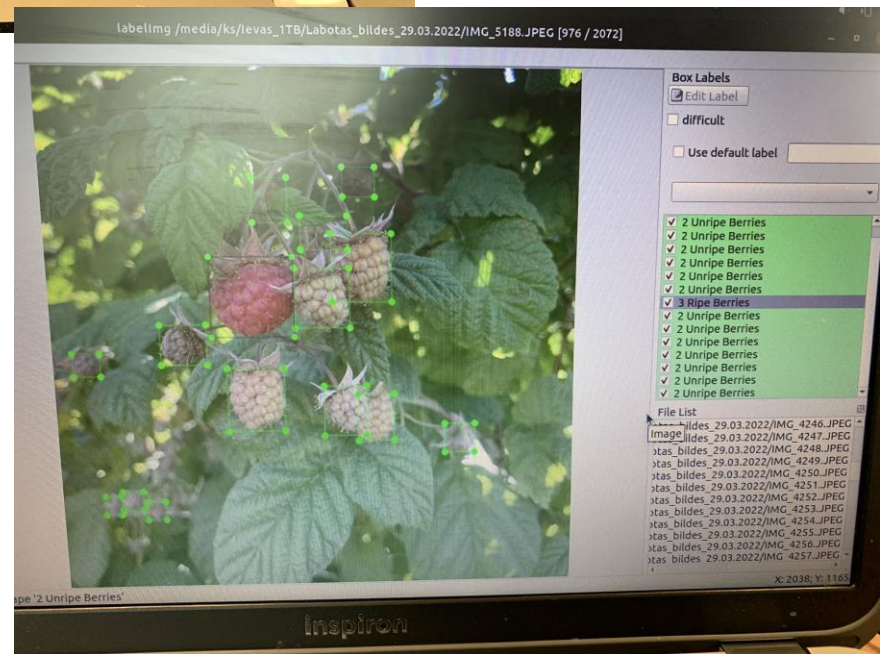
labelImg /media/ks/Ievas_1TB/Labotas_bildes_29.03.2022/IMG_5188.JPEG [976 / 2072]

Box Labels

Edit Label

difficult

Use default label

2 Unripe Berries
2 Unripe Berries
2 Unripe Berries
2 Unripe Berries
2 Unripe Berries
2 Unripe Berries
3 Ripe Berries
2 Unripe Berries
2 Unripe Berries
2 Unripe Berries
2 Unripe Berries
2 Unripe Berries
2 Unripe Berries
2 Unripe Berries

File List

Image

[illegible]bildes_29.03.2022/IMG_4246.JPEG
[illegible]bildes_29.03.2022/IMG_4247.JPEG
otas_bildes_29.03.2022/IMG_4248.JPEG
otas_bildes_29.03.2022/IMG_4249.JPEG
otas_bildes_29.03.2022/IMG_4250.JPEG
otas_bildes_29.03.2022/IMG_4251.JPEG
otas_bildes_29.03.2022/IMG_4252.JPEG
otas_bildes_29.03.2022/IMG_4253.JPEG
otas_bildes_29.03.2022/IMG_4254.JPEG
tas_bildes_29.03.2022/IMG_4255.JPEG
tas_bildes_29.03.2022/IMG_4256.JPEG
tas_bildes_29.03.2022/IMG_4257.JPEG

X: 2038; Y: 1165

ape '2 Unripe Berries'

inspiron